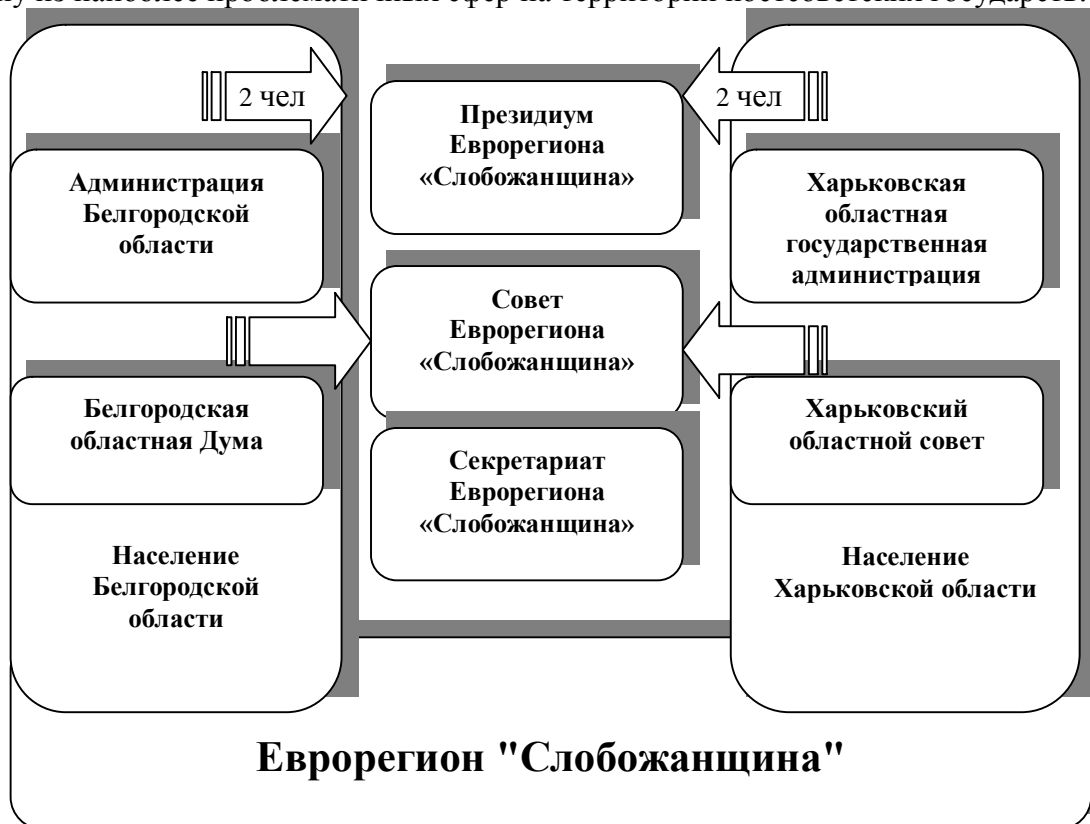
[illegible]у из наиболее проблематичных сфер на территории постсоветских государств

2 чел

Президиум Еврорегиона «Слобожанщина»

2 чел

Администрация Белгородской области

Харьковская областная государственная администрация

Совет Еврорегиона «Слобожанщина»

Белгородская областная Дума

Харьковский областной совет

Секретариат Еврорегиона «Слобожанщина»

Население Белгородской области

Население Харьковской области

Еврорегион "Слобожанщина"